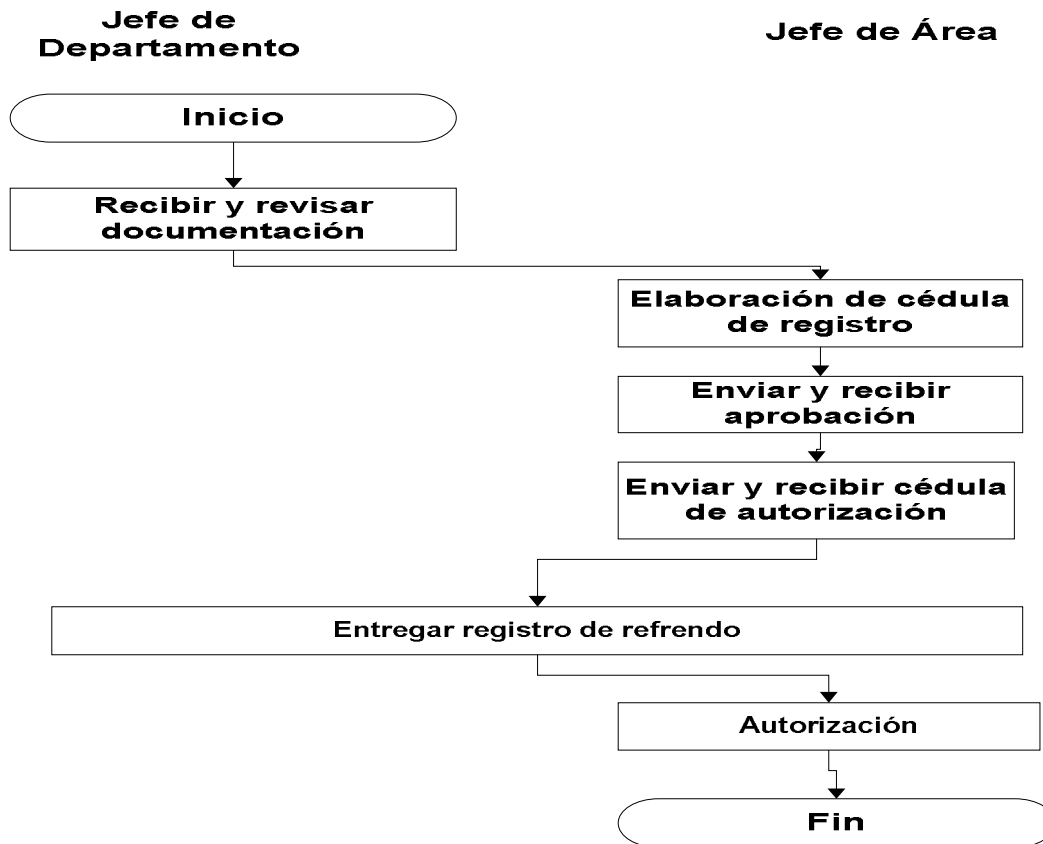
Jefe de Departamento

Jefe de Área

Inicio

Recibir y revisar documentación

Elaboración de cédula de registro

Enviar y recibir aprobación

Enviar y recibir cédula de autorización

Entregar registro de refrendo

Autorización

Fin